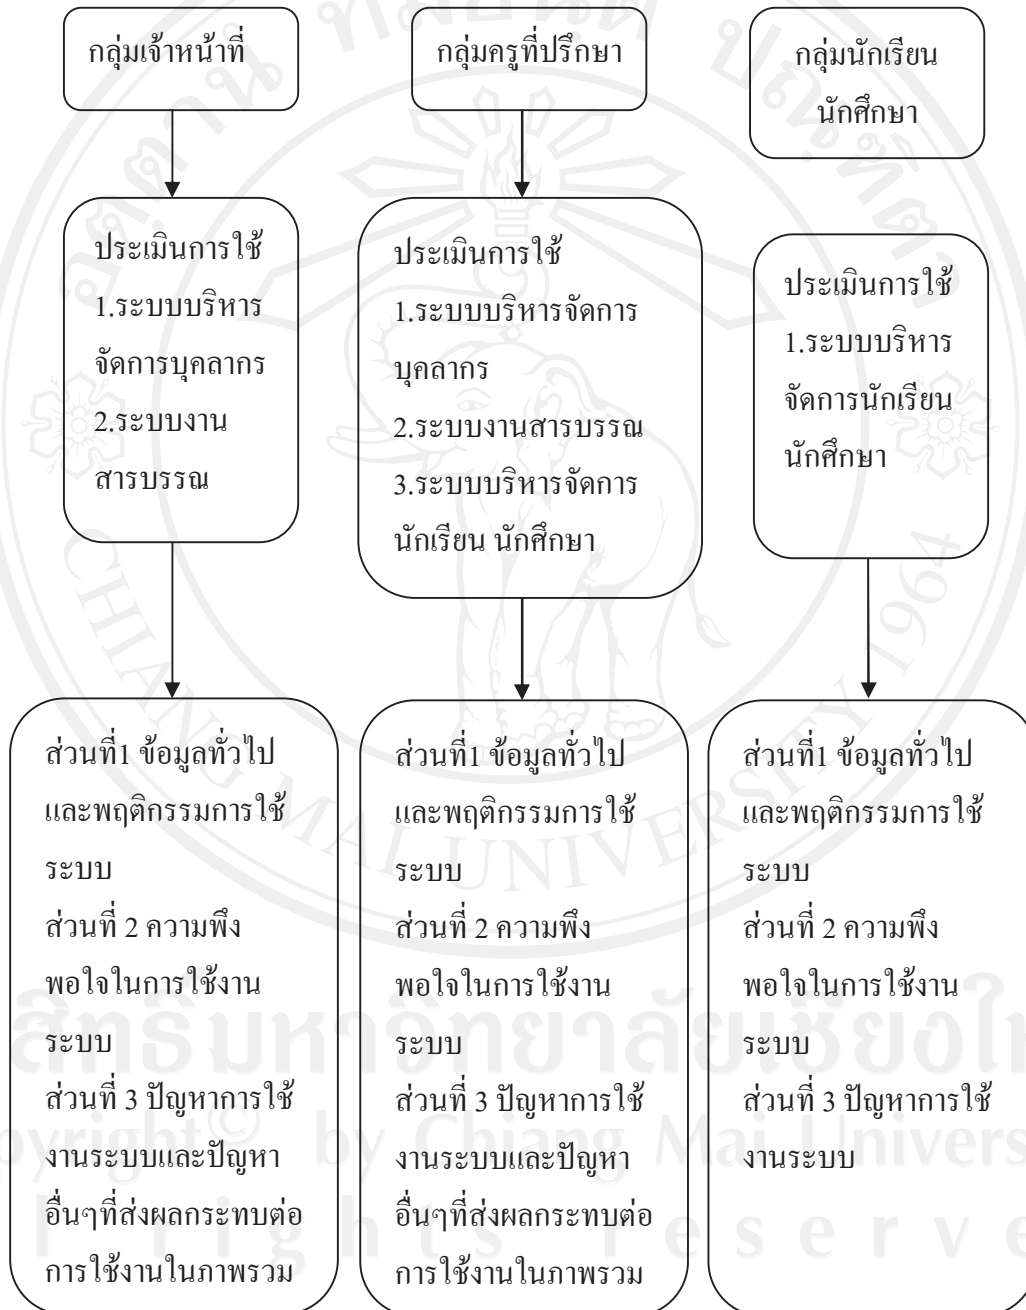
กลุ่มเจ้าหน้าที่

ประเมินการใช้
1.ระบบบริหารจัดการบุคลากร
2.ระบบงานสารบรรณ

ส่วนที่1 ข้อมูลทั่วไปและพฤติกรรมการใช้ระบบ
ส่วนที่ 2 ความพึงพอใจในการใช้งานระบบ
ส่วนที่ 3 ปัญหาการใช้งานระบบและปัญหาอื่นๆที่ส่งผลกระทบต่อการใช้งานในภาพรวม

กลุ่มครูที่ปรึกษา

ประเมินการใช้
1.ระบบบริหารจัดการบุคลากร
2.ระบบงานสารบรรณ
3.ระบบบริหารจัดการนักเรียน นักศึกษา

ส่วนที่1 ข้อมูลทั่วไปและพฤติกรรมการใช้ระบบ
ส่วนที่ 2 ความพึงพอใจในการใช้งานระบบ
ส่วนที่ 3 ปัญหาการใช้งานระบบและปัญหาอื่นๆที่ส่งผลกระทบต่อการใช้งานในภาพรวม

กลุ่มนักเรียน นักศึกษา

ประเมินการใช้
1.ระบบบริหารจัดการนักเรียน นักศึกษา

ส่วนที่1 ข้อมูลทั่วไปและพฤติกรรมการใช้ระบบ
ส่วนที่ 2 ความพึงพอใจในการใช้งานระบบ
ส่วนที่ 3 ปัญหาการใช้งานระบบ

ลิขสิทธิ์มหาวิทยาลัยเชียงใหม่
Copyright© by Chiang Mai University
All rights reserved